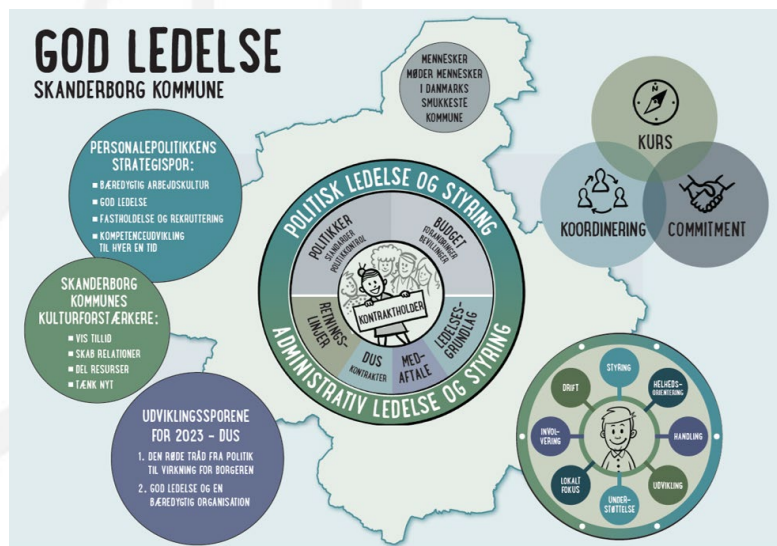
GOD LEDELSE
SKANDERBORG KOMMUNE

MENNESKER MØDER MENNESKER I DANMARKS SMUKKESTE KOMMUNE

KURS
KOORDINERING
COMMITMENT

PERSONALEPOLITIKKENS STRATEGISPOR:
▪ BÆREDYGTIG ARBEJDSKULTUR
▪ GOD LEDELSE
▪ FASTHOLDELSE OG REKRUTTERING
▪ KOMPETENCEUDVIKLING TIL HVER EN TID

SKANDERBORG KOMMUNES KULTURFORSTÆRKERE:
▪ VIS TILLID
▪ SKAB RELATIONER
▪ DEL RESURSER
▪ TÆNK NYT

UDVIKLINGSSPORENE FOR 2023 - DUS
1. DEN RØDE TRÅD FRA POLITIK TIL VIRKNING FOR BORGEREN
2. GOD LEDELSE OG EN BÆREDYGTIG ORGANISATION

POLITISK LEDELSE OG STYRING
POLITIKKER STANDARDER POLITIKKONTRAKT
BUDGET FORANDRINGER BEVILLINGER
KONTRAKTHOLDER
RETNINGSLINJER
LEDELSESGRUNDLAG
DUS KONTRAKTER
MED-AFTALE
ADMINISTRATIV LEDELSE OG STYRING

STYRING
HELHEDSORIENTERING
HANDLING
UDVIKLING
UNDERSTØTTELSE
LOKALT FOKUS
INVOLVERING
DRIFT